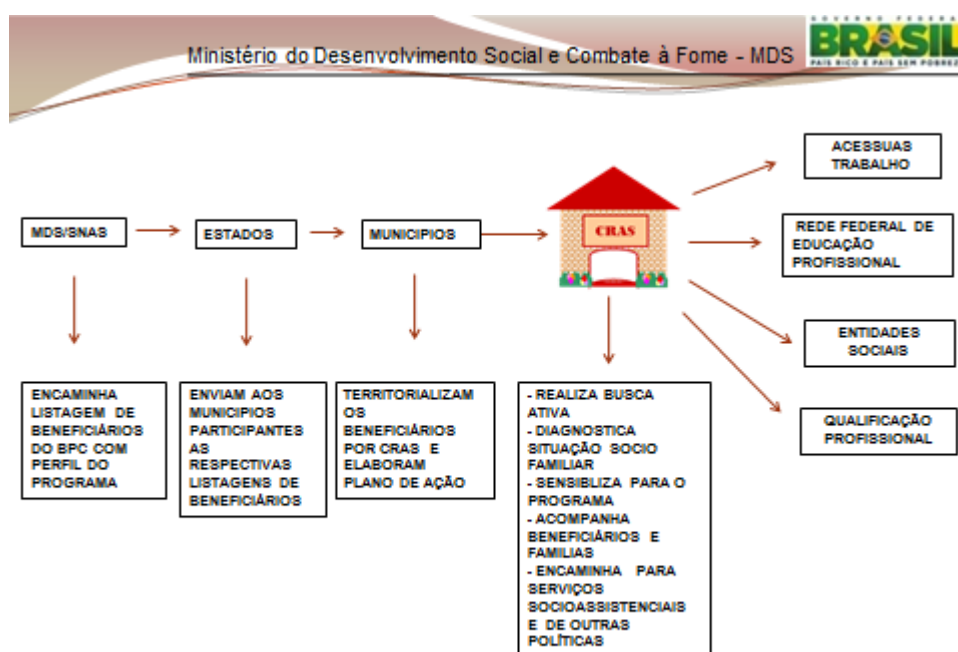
Ministério do Desenvolvimento Social e Combate à Fome - MDS

GOVERNO FEDERAL
BRASIL
PAÍS RICO É PAÍS SEM POBREZ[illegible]

MDS/SNAS

ESTADOS

MUNICIPIOS

CRAS

ACESSUAS TRABALHO

REDE FEDERAL DE EDUCAÇÃO PROFISSIONAL

ENTIDADES SOCIAIS

QUALIFICAÇÃO PROFISSIONAL

ENCAMINHA LISTAGEM DE BENEFICIÁRIOS DO BPC COM PERFIL DO PROGRAMA

ENVIAM AOS MUNICIPIOS PARTICIPANTES AS RESPECTIVAS LISTAGENS DE BENEFICIÁRIOS

TERRITORIALIZAM OS BENEFICIÁRIOS POR CRAS E ELABORAM PLANO DE AÇÃO

- REALIZA BUSCA ATIVA
- DIAGNOSTICA SITUAÇÃO SOCIO FAMILIAR
- SENSIBLIZA PARA O PROGRAMA
- ACOMPANHA BENEFICIÁRIOS E FAMILIAS
- ENCAMINHA PARA SERVIÇOS SOCIOASSISTENCIAIS E DE OUTRAS POLÍTICAS